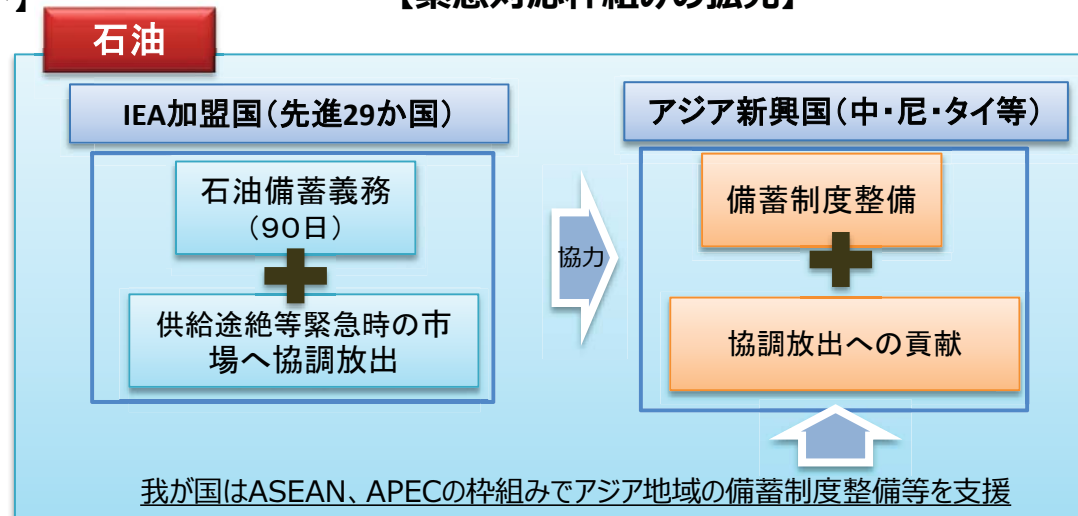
【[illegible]】

石油

IEA加盟国（先進29か国）

石油備蓄義務
（90日）

供給途絶等緊急時の市場へ協調放出

協力

アジア新興国（中・尼・タイ等）

備蓄制度整備

協調放出への貢献

我が国はASEAN、APECの枠組みでアジア地域の備蓄制度整備等を支援